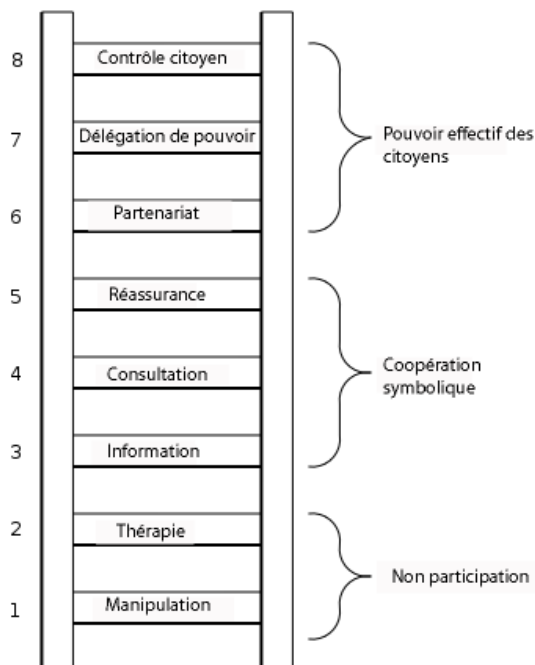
8 Contrôle citoyen

7 Délégation de pouvoir

6 Partenariat

Pouvoir effectif des citoyens

5 Réassurance

4 Consultation

3 Information

Coopération symbolique

2 Thérapie

1 Manipulation

Non participation